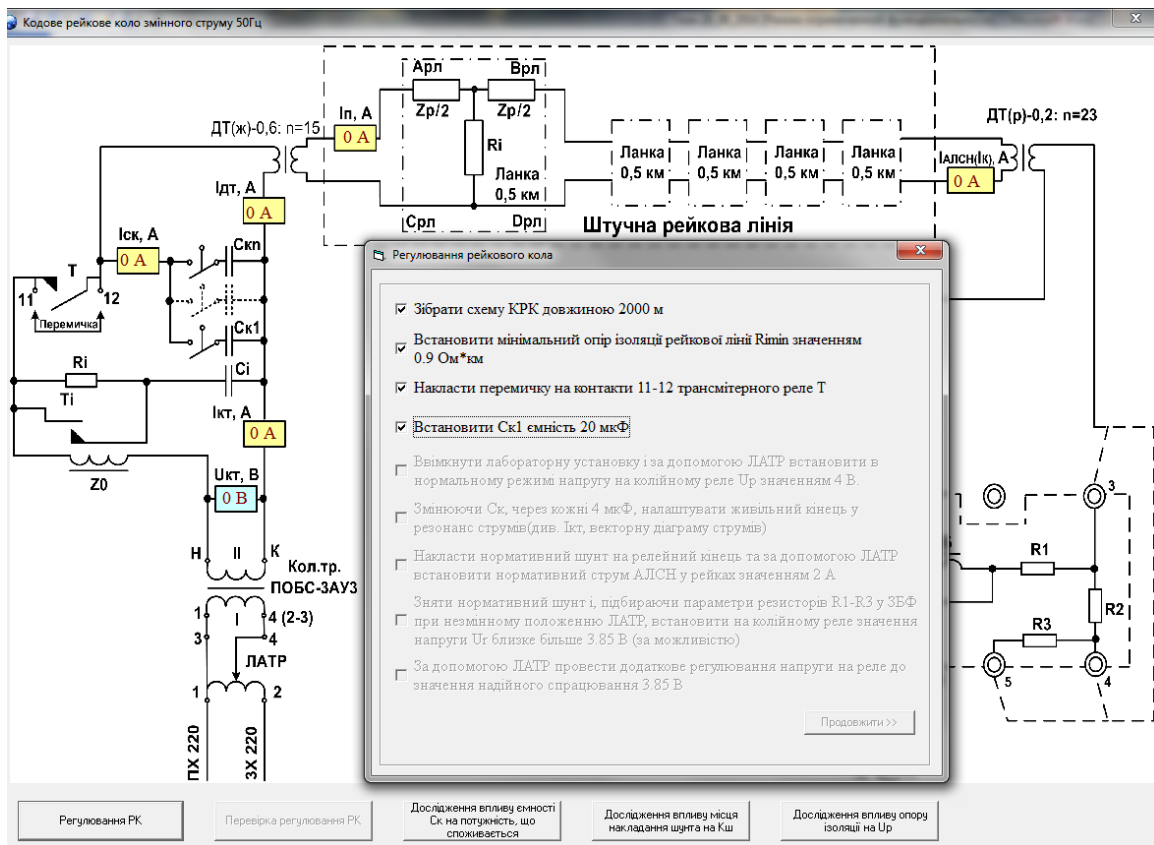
Кодове рейкове коло змінного струму 50Гц

Арл
Врл
Iп, А
0 А
Zр/2
Zр/2
Ri
Ланка
0,5 км
Срл
Dрл
ДТ(ж)-0,6: n=15
Iдт, А
0 А
Ланка
0,5 км
Ланка
0,5 км
Ланка
0,5 км
Ланка
0,5 км
Штучна рейкова лінія
ДТ(р)-0,2: n=23
Iалсн(Iк), А
0 А
Iск, А
0 А
Скп
Т
11
12
Перемичка
Ск1
Ri
Сi
Тi
Iкт, А
0 А
Z0
Uкт, В
0 В
Н
II
К
Кол.тр.
ПОБС-ЗАУ3
1
3
I
4 (2-3)
4
ЛАТР
1
2
ПХ 220
ЗХ 220
3
R1
R2
R3
5
4

Регулювання рейкового кола
☑ Зібрати схему КРК довжиною 2000 м
☑ Встановити мінімальний опір ізоляції рейкової лінії Rimin значенням 0.9 Ом*км
☑ Накласти перемичку на контакти 11-12 трансмітерного реле Т
☑ Встановити Ск1 ємність 20 мкФ
☐ Ввімкнути лабораторну установку і за допомогою ЛАТР встановити в нормальному режимі напругу на колійному реле Uр значенням 4 В.
☐ Змінюючи Ск, через кожні 4 мкФ, налаштувати живільний кінець у резонанс струмів(див. Iкт, векторну діаграму струмів)
☐ Накласти нормативний шунт на релейний кінець та за допомогою ЛАТР встановити нормативний струм АЛСН у рейках значенням 2 А
☐ Зняти нормативний шунт і, підбираючи параметри резисторів R1-R3 у ЗБФ при незмінному положенні ЛАТР, встановити на колійному реле значення напруги Ur близке більше 3.85 В (за можливістю)
☐ За допомогою ЛАТР провести додаткове регулювання напруги на реле до значення надійного спрацювання 3.85 В
Продовжити >>

Регулювання РК
Перевірка регулювання РК
Дослідження впливу ємності Ск на потужність, що споживається
Дослідження впливу місця накладання шунта на Кш
Дослідження впливу опору ізоляції на Uр